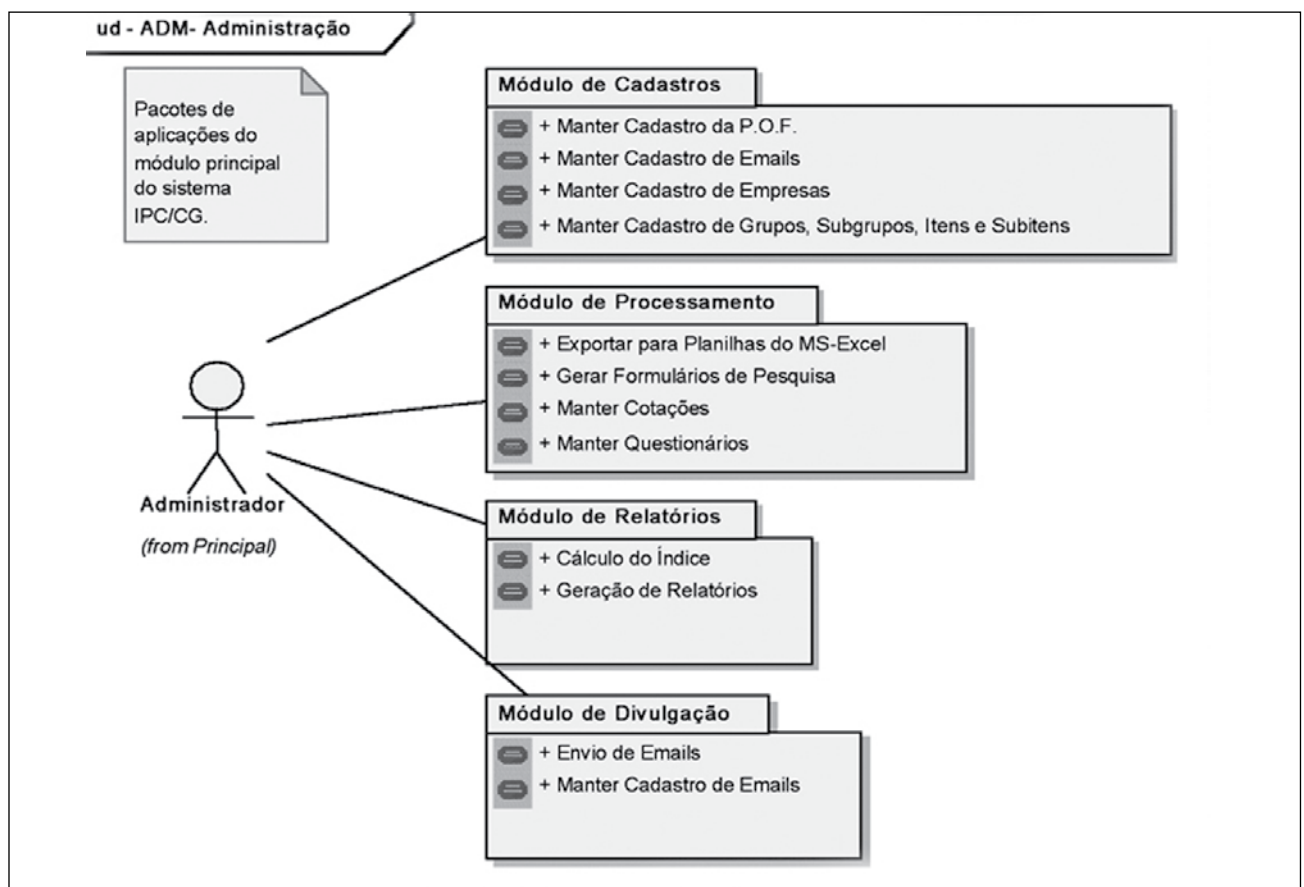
ud - ADM- Administração

Pacotes de aplicações do módulo principal do sistema IPC/CG.

Módulo de Cadastros

+ Manter Cadastro da P.O.F.
+ Manter Cadastro de Emails
+ Manter Cadastro de Empresas
+ Manter Cadastro de Grupos, Subgrupos, Itens e Subitens

Módulo de Processamento

+ Exportar para Planilhas do MS-Excel
+ Gerar Formulários de Pesquisa
+ Manter Cotações
+ Manter Questionários

Administrador

(from Principal)

Módulo de Relatórios

+ Cálculo do Índice
+ Geração de Relatórios

Módulo de Divulgação

+ Envio de Emails
+ Manter Cadastro de Emails